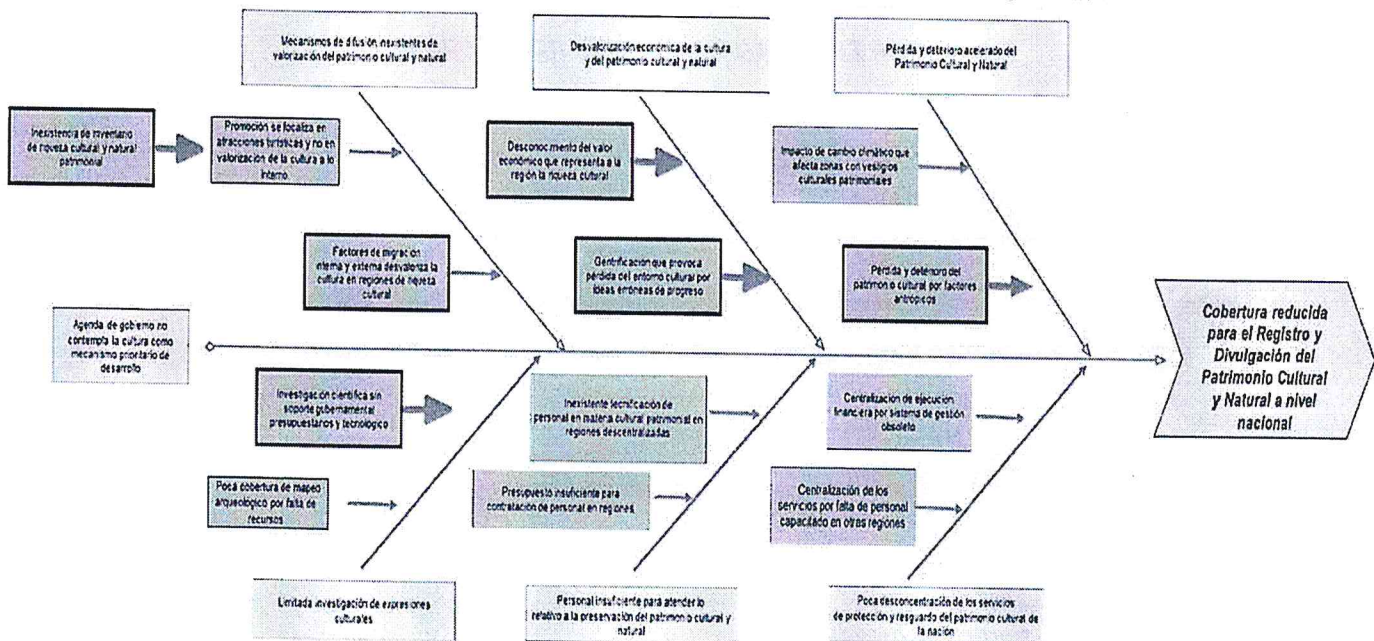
Mecanismos de difusión inexistentes de valorización del patrimonio cultural y natural

Desvalorización económica de la cultura y del patrimonio cultural y natural

Pérdida y deterioro acelerado del Patrimonio Cultural y Natural

Inexistencia de inventario de riqueza cultural y natural patrimonial

Promoción se focaliza en atracciones turísticas y no en valorización de la cultura a lo interno

Desconocimiento del valor económico que representa a la región la riqueza cultural

Impacto de cambio climático que afecta zonas con vestigios culturales patrimoniales

Factores de migración interna y externa desvaloriza la cultura en regiones de riqueza cultural

Gentrificación que provoca pérdida del entorno cultural por ideas erróneas de progreso

Pérdida y deterioro del patrimonio cultural por factores antrópicos

Cobertura reducida para el Registro y Divulgación del Patrimonio Cultural y Natural a nivel nacional

Agenda de gobierno no contempla la cultura como mecanismo prioritario de desarrollo

Investigación científica sin soporte gubernamental presupuestarios y tecnológico

Inexistente tecnificación de personal en materia cultural patrimonial en regiones descentralizadas

Centralización de ejecución financiera por sistema de gestión obsoleto

Poca cobertura de mapeo arqueológico por falta de recursos

Presupuesto insuficiente para contratación de personal en regiones

Centralización de los servicios por falta de personal capacitado en otras regiones

Limitada investigación de expresiones culturales

Personal insuficiente para atender lo relativo a la preservación del patrimonio cultural y natural

Poca desconcentración de los servicios de protección y resguardo del patrimonio cultural de la nación